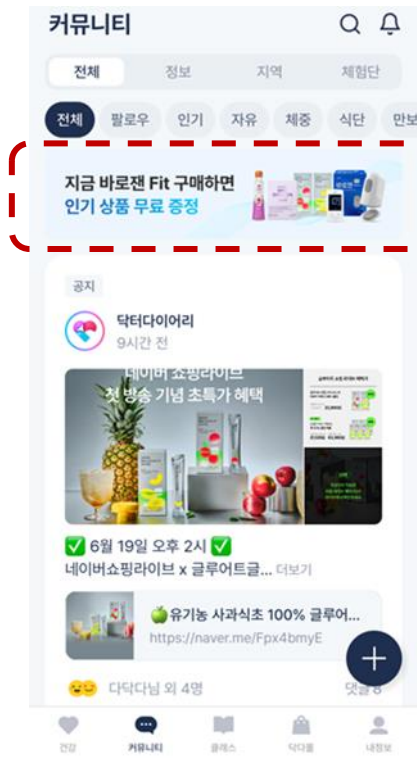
커뮤니티

전체 정보 지역 체험단

전체 팔로우 인기 자유 체중 식단 만보

지금 바로잰 Fit 구매하면
인기 상품 무료 증정

공지

닥터다이어리
9시간 전

네이버 쇼핑라이브
첫 방송 기념 초특가 혜택

✅ 6월 19일 오후 2시 ✅
네이버쇼핑라이브 x 글루어트글... 더보기

🍏유기농 사과식초 100% 글루어...
https://naver.me/Fpx4bmyE

다닥다닥 외 4명 댓글 8

건강 커뮤니티 클래스 닥다몰 내정보